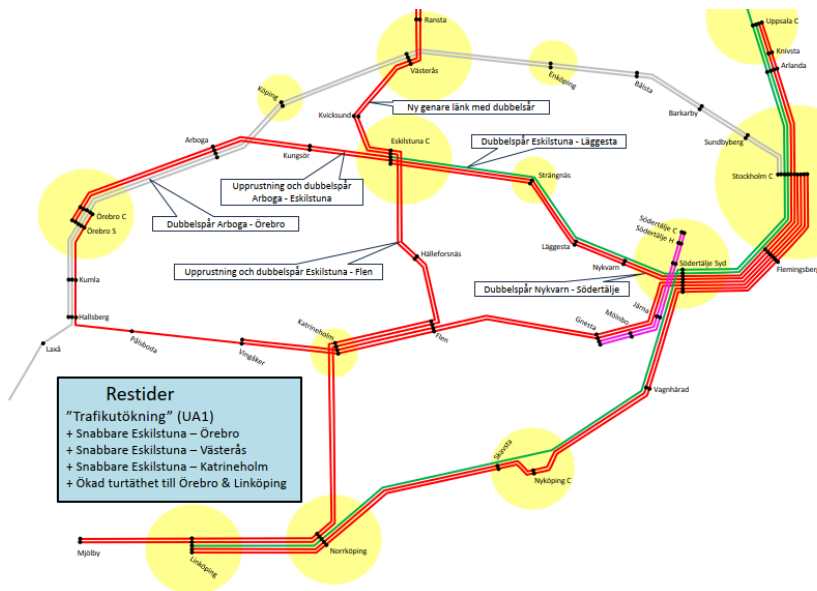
Ransta

Västerås

Enköping

Bålsta

Uppsala C

Knivsta

Arlanda

Köping

Kvicksund

Ny genare länk med dubbelsår

Barkarby

Sundbyberg

Arboga

Kungsör

Eskilstuna C

Dubbelspår Eskilstuna - Läggesta

Stockholm C

Strängnäs

Upprustning och dubbelspår Arboga - Eskilstuna

Örebro C

Örebro S

Dubbelspår Arboga - Örebro

Södertälje C

Södertälje H

Läggesta

Södertälje Syd

Flemingsberg

Hälleforsnäs

Upprustning och dubbelspår Eskilstuna - Flen

Nykvarn

Dubbelspår Nykvarn - Södertälje

Kumla

Hallsberg

Järna

Mölnbo

Gnesta

Katrineholm

Flen

Laxå

Pålsboda

Vingåker

Vagnhärad

Restider

”Trafikutökning” (UA1)

+ Snabbare Eskilstuna – Örebro

+ Snabbare Eskilstuna – Västerås

+ Snabbare Eskilstuna – Katrineholm

+ Ökad turtäthet till Örebro & Linköping

Skavsta

Nyköping C

Mjölby

Linköping

Norrköping